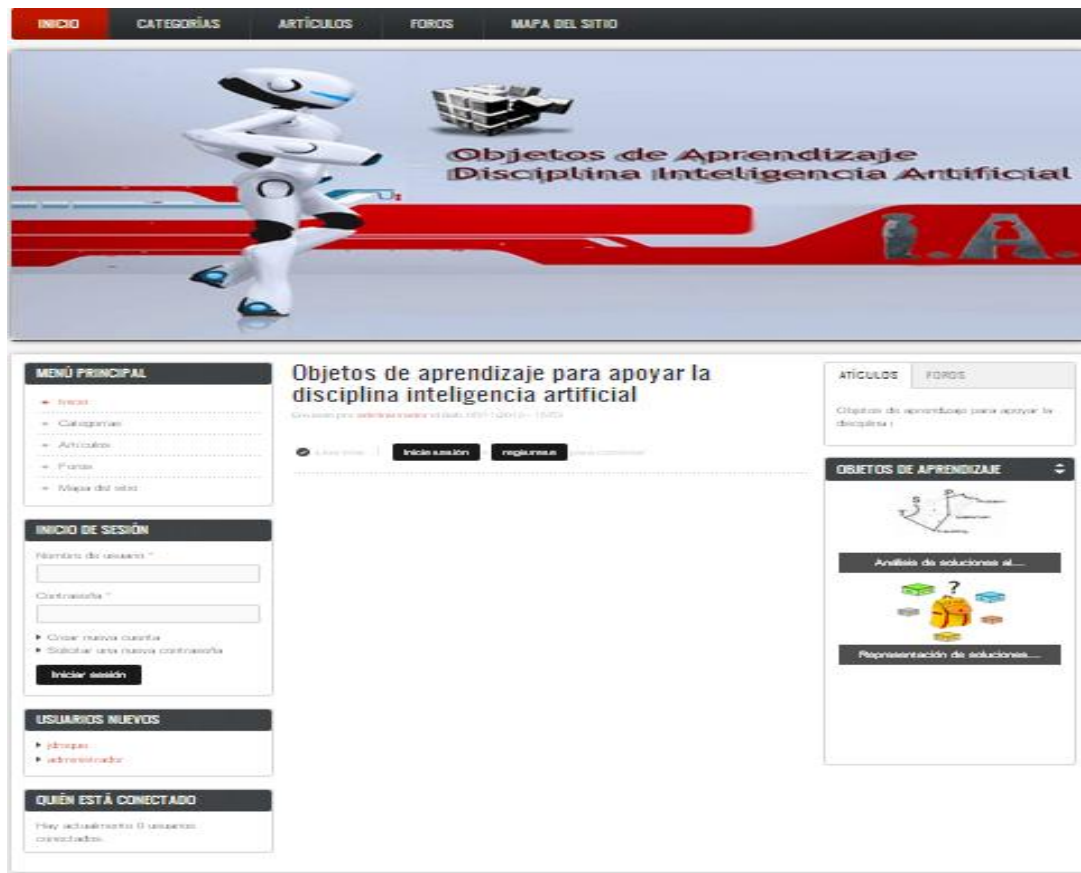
INICIO CATEGORÍAS ARTÍCULOS FOROS MAPA DEL SITIO

Objetos de Aprendizaje
Disciplina Inteligencia Artificial

I.A.

MENÚ PRINCIPAL
Inicio
Categorías
Artículos
Foros
Mapa del sitio

INICIO DE SESIÓN
Nombre de usuario *
Contraseña *
Crear nueva cuenta
Solicitar una nueva contraseña
Iniciar sesión

USUARIOS NUEVOS
jdroque
administrador

QUIÉN ESTÁ CONECTADO
Hay actualmente 0 usuarios conectados.

Objetos de aprendizaje para apoyar la disciplina inteligencia artificial
Enviado por administrador el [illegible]

Like this | Inicie sesión o regístrese para comentar

ATÍCULOS FOROS
Objetos de aprendizaje para apoyar la disciplina i

OBJETOS DE APRENDIZAJE
Análisis de soluciones al...
Representación de soluciones...